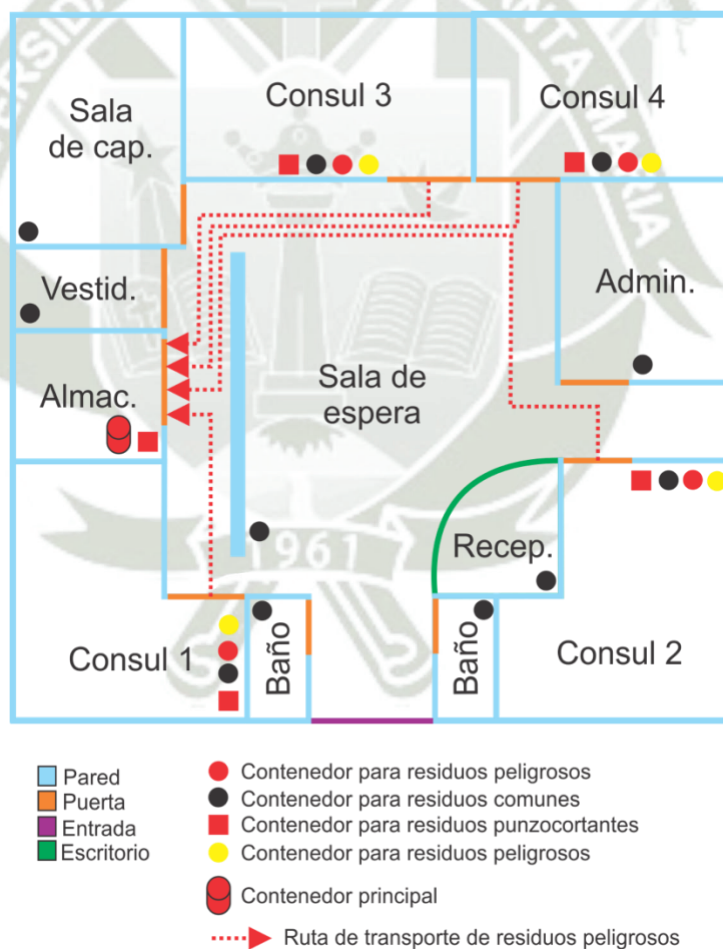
Sala de cap.

Consul 3

Consul 4

Vestid.

Admin.

Almac.

Sala de espera

1961

Recep.

Consul 1

Baño

Baño

Consul 2

Pared
Puerta
Entrada
Escritorio

Contenedor para residuos peligrosos
Contenedor para residuos comunes
Contenedor para residuos punzocortantes
Contenedor para residuos peligrosos

Contenedor principal

Ruta de transporte de residuos peligrosos